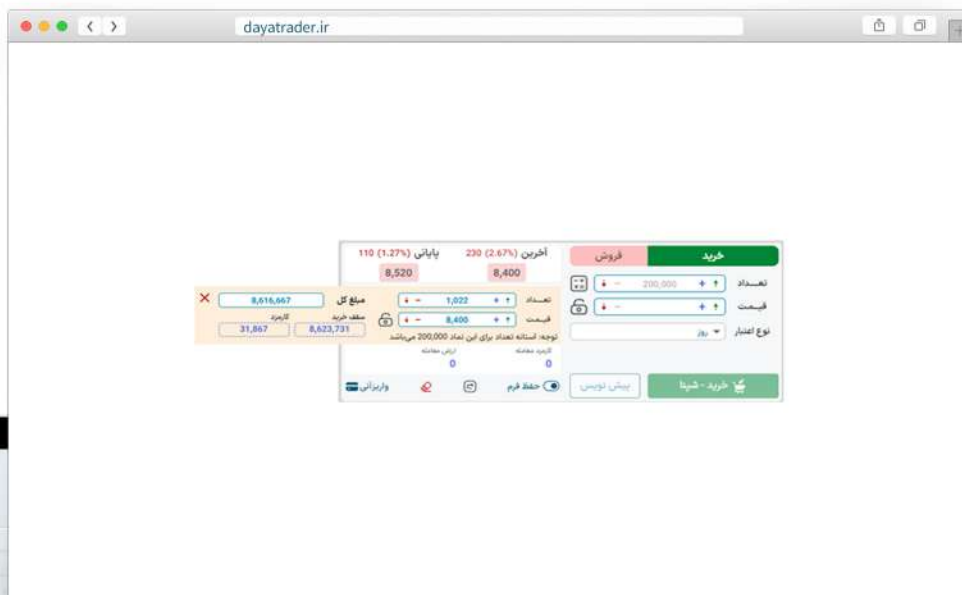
dayatrader.ir

خرید
فروش

آخرین 230 (2.67%)
پایانی 110 (1.27%)
8,400
8,520

تعداد
200,000
قیمت
نوع اعتبار
روز

تعداد
1,022
قیمت
8,400
توجه: آستانه تعداد برای این نماد 200,000 می‌باشد

مبلغ کل
8,616,667
سقف خرید
8,623,731
کارمزد
31,867

کارمزد معامله
0
ارزش معامله
0

خرید - شینا
پیش نویس
حفظ فرم
واریزآنی